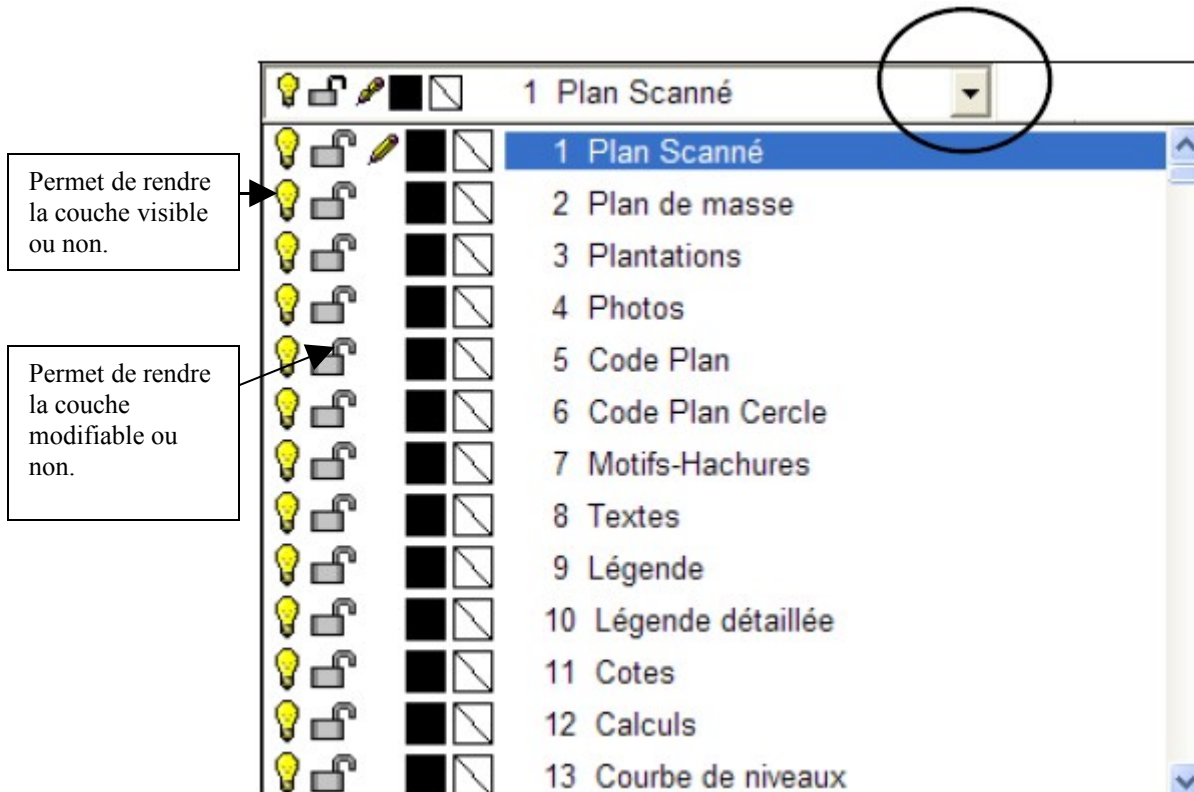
1 Plan Scanné

1 Plan Scanné
2 Plan de masse
3 Plantations
4 Photos
5 Code Plan
6 Code Plan Cercle
7 Motifs-Hachures
8 Textes
9 Légende
10 Légende détaillée
11 Cotes
12 Calculs
13 Courbe de niveaux

Permet de rendre la couche visible ou non.

Permet de rendre la couche modifiable ou non.